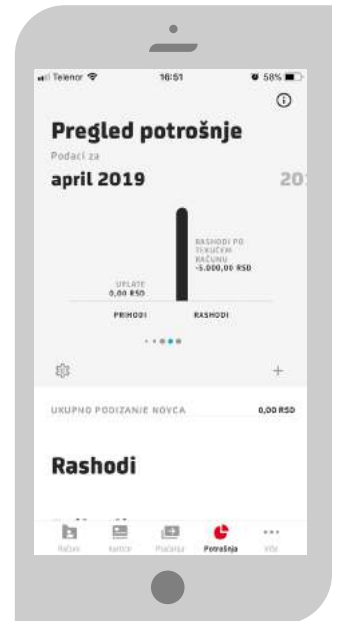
Telenor 16:51 58%

Pregled potrošnje
Podaci za
april 2019
20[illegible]

RASHODI PO TEKUĆEM RAČUNU
-5.000,00 RSD

UPLATE
0,00 RSD

PRIHODI
RASHODI

+

UKUPNO PODIZANJE NOVCA
0,00 RSD

Rashodi

Računi
Kartice
Plaćanja
Potrošnja
Više